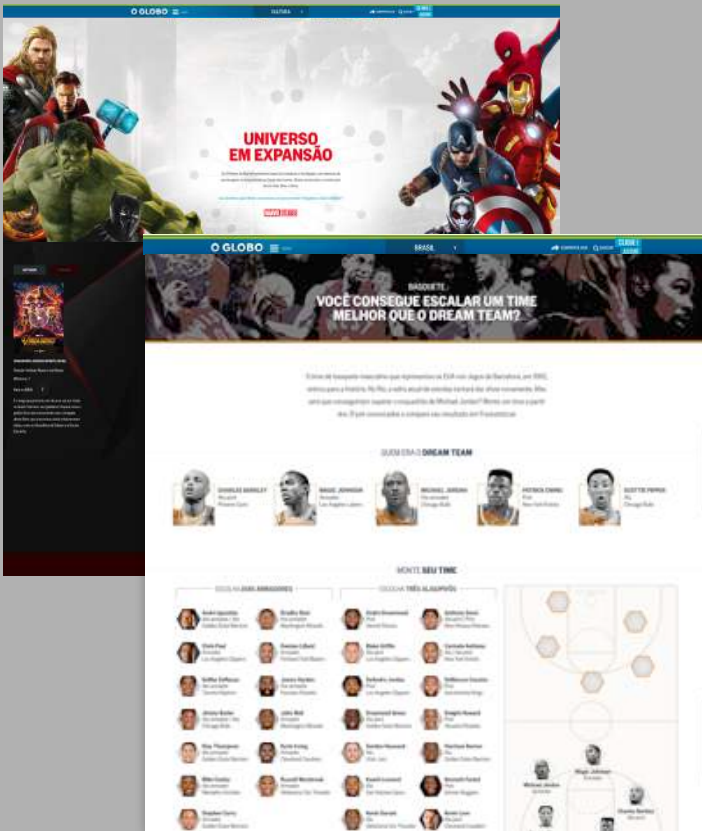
O GLOBO

CULTURA

UNIVERSO EM EXPANSÃO

O GLOBO

BRASIL

BASQUETE

VOCÊ CONSEGUE ESCALAR UM TIME MELHOR QUE O DREAM TEAM?

QUEM ERA O DREAM TEAM

CHARLES BARKLEY

MAGIC JOHNSON
Los Angeles Lakers

MICHAEL JORDAN
Chicago Bulls

PATRICK EWING
New York Knicks

SCOTTIE PIPPEN
Chicago Bulls

MONTE SEU TIME

ESCOLHA DOIS ARMADORES

ESCOLHA TRÊS ALAS/PIVÔS

Magic Johnson

Michael Jordan

Charles Barkley